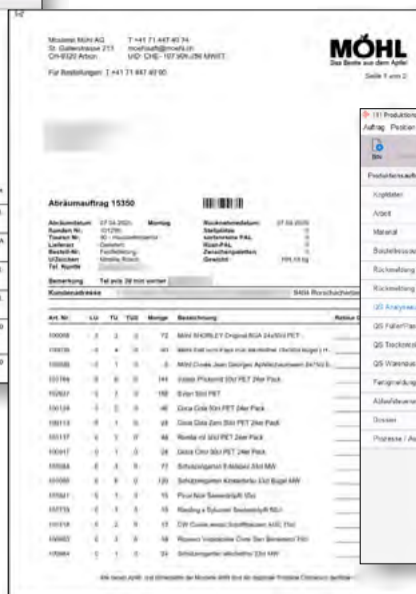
Mosterei Möhl AG
St. Gallerstrasse 213
CH-9320 Arbon

T +41 71 447 40 74
mosthaus@moehl.ch
UID: CHE-107.909.256 MWST

Für Bestellungen: T +41 71 447 40 90

MÖHL
Das Beste aus dem Apfel

Seite 1 von 2

Abräumauftrag 15350

Abräumdatum: 07.04.2021 Montag
Kunden Nr.: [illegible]
Tournee Nr.: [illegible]
Lieferant: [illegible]
Bestell-Nr.: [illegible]
Urtrecher: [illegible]
Tel. Nummer: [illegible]

Rücknahmedatum: 07.04.2021
Stellplätze: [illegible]
sortenreine PAL: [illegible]
Misch-PAL: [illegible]
Zwischenpaletten: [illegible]
Gewicht: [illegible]

Bemerkung: Tel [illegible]

Kundenadresse 9400 Rorschacherberg

| Art. Nr. | LU | TU | TUU | Menge | Bezeichnung | Retour G |
|---|---|---|---|---|---|---|
| 100006 | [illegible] | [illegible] | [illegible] | 72 | MÖHL SHORLEY Original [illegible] PET | |
| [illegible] | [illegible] | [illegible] | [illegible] | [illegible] | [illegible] | |
| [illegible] | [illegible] | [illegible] | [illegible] | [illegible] | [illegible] | |
| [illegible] | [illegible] | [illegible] | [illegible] | 144 | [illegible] | |
| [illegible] | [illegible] | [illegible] | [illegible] | 192 | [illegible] | |
| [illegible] | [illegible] | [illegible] | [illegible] | 48 | Coca Cola 50cl PET 24er Pack | |
| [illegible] | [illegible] | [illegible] | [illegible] | 24 | Coca Cola Zero 50cl PET 24er Pack | |
| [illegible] | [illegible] | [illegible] | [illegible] | 48 | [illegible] 50cl PET 24er Pack | |
| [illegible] | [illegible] | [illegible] | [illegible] | 24 | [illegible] PET 24er Pack | |
| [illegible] | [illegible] | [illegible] | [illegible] | 77 | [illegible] | |
| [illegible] | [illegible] | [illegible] | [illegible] | 120 | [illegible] | |
| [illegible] | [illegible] | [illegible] | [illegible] | 15 | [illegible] | |
| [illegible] | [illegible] | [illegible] | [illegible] | 15 | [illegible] | |
| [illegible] | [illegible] | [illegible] | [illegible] | 17 | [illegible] | |
| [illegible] | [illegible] | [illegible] | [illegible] | 18 | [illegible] | |
| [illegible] | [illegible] | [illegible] | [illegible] | 33 | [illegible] | |

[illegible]

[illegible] Produktion
Auftrag Position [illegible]
Produktionsauftrag
Kopfdaten
Arbeit
Material
Bodenbesatz
Rückmeldung
Rückmeldung
QS Analysen
QS Fehler
QS Trocken
QS Warenp
Fertigmeldung
Abfallwerte
Dossier
Prozesse / A